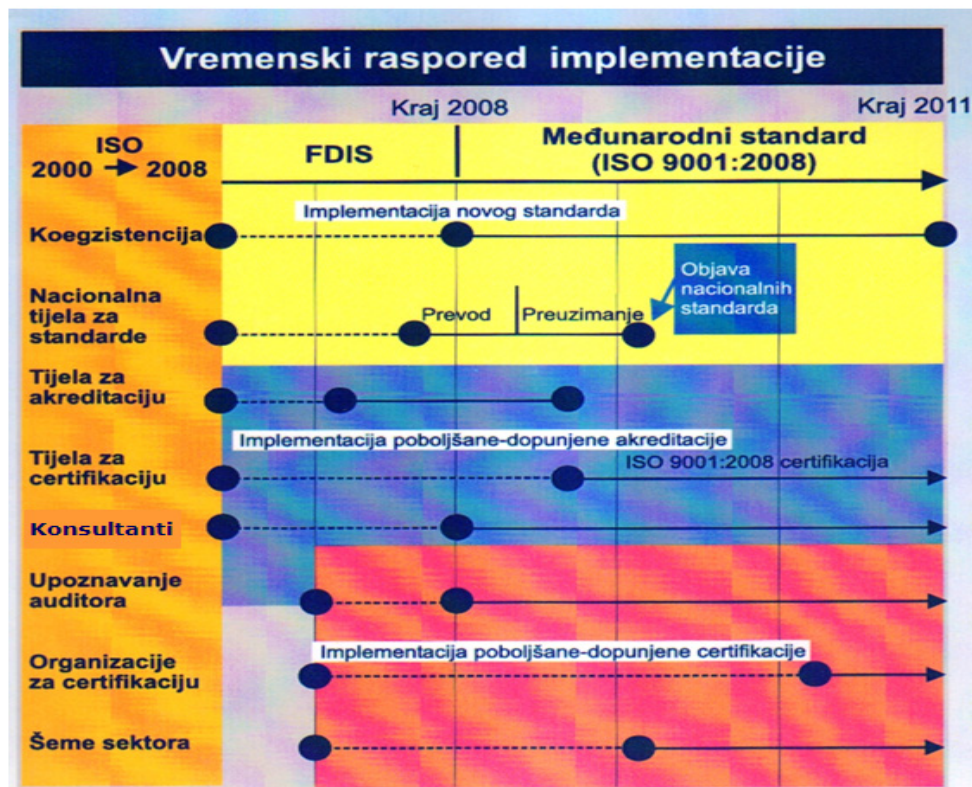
Vremenski raspored implementacije

Kraj 2008

Kraj 2011

ISO 2000 → 2008

FDIS

Međunarodni standard (ISO 9001:2008)

Implementacija novog standarda

Koegzistencija

Nacionalna tijela za standarde

Prevod

Preuzimanje

Objava nacionalnih standarda

Tijela za akreditaciju

Implementacija poboljšane-dopunjene akreditacije

Tijela za certifikaciju

ISO 9001:2008 certifikacija

Konsultanti

Upoznavanje auditora

Organizacije za certifikaciju

Implementacija poboljšane-dopunjene certifikacije

Šeme sektora